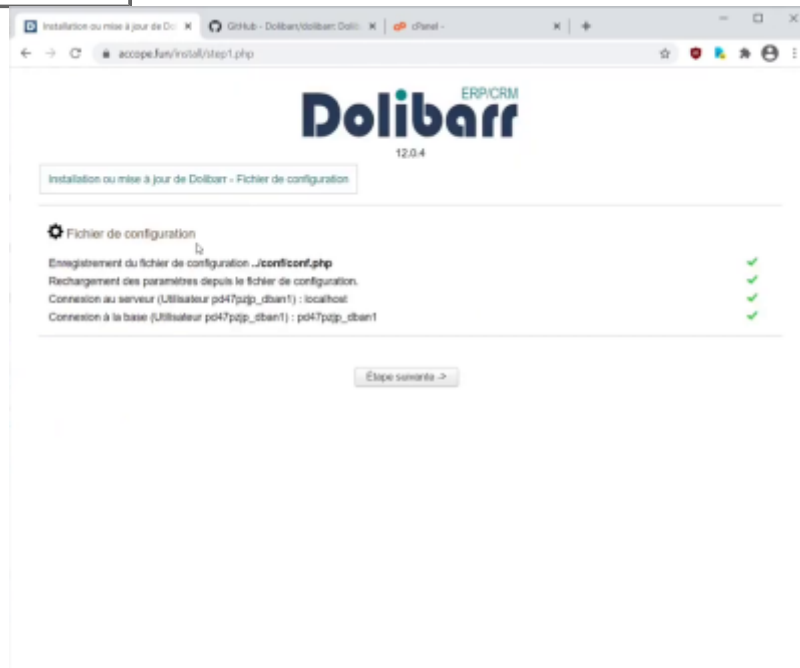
Installation ou mise à jour de Do ×
GitHub - Dolibarr/dolibarr: Doli ×
cPanel - ×
+

accope.fun/install/step1.php

ERP/CRM
Dolibarr
12.0.4

Installation ou mise à jour de Dolibarr - Fichier de configuration

Fichier de configuration

Enregistrement du fichier de configuration ../conf/conf.php
Rechargement des paramètres depuis le fichier de configuration.
Connexion au serveur (Utilisateur pd47pzjp_dban1) : localhost
Connexion à la base (Utilisateur pd47pzjp_dban1) : pd47pzjp_dban1

Étape suivante ->